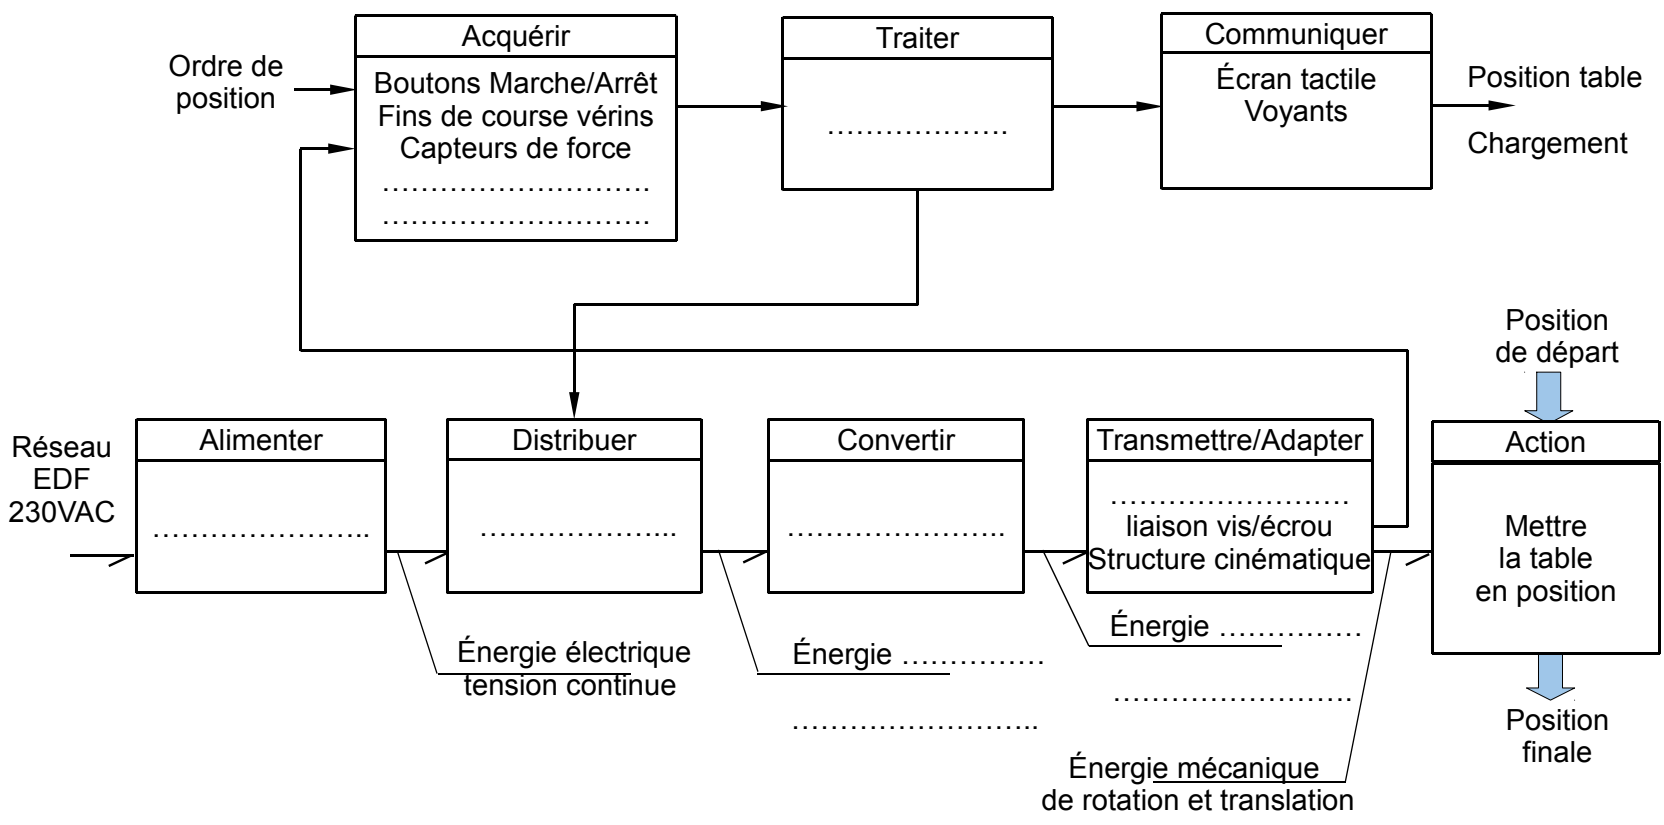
Ordre de position

Acquérir
Boutons Marche/Arrêt
Fins de course vérins
Capteurs de force
………………………
………………………

Traiter
………………

Communiquer
Écran tactile
Voyants

Position table

Chargement

Position de départ

Réseau EDF 230VAC

Alimenter
…………………..

Distribuer
………………..

Convertir
…………………..

Transmettre/Adapter
……………………
liaison vis/écrou
Structure cinématique

Action
Mettre la table en position

Position finale

Énergie électrique tension continue

Énergie ……………
……………………..

Énergie ……………
……………………

Énergie mécanique de rotation et translation